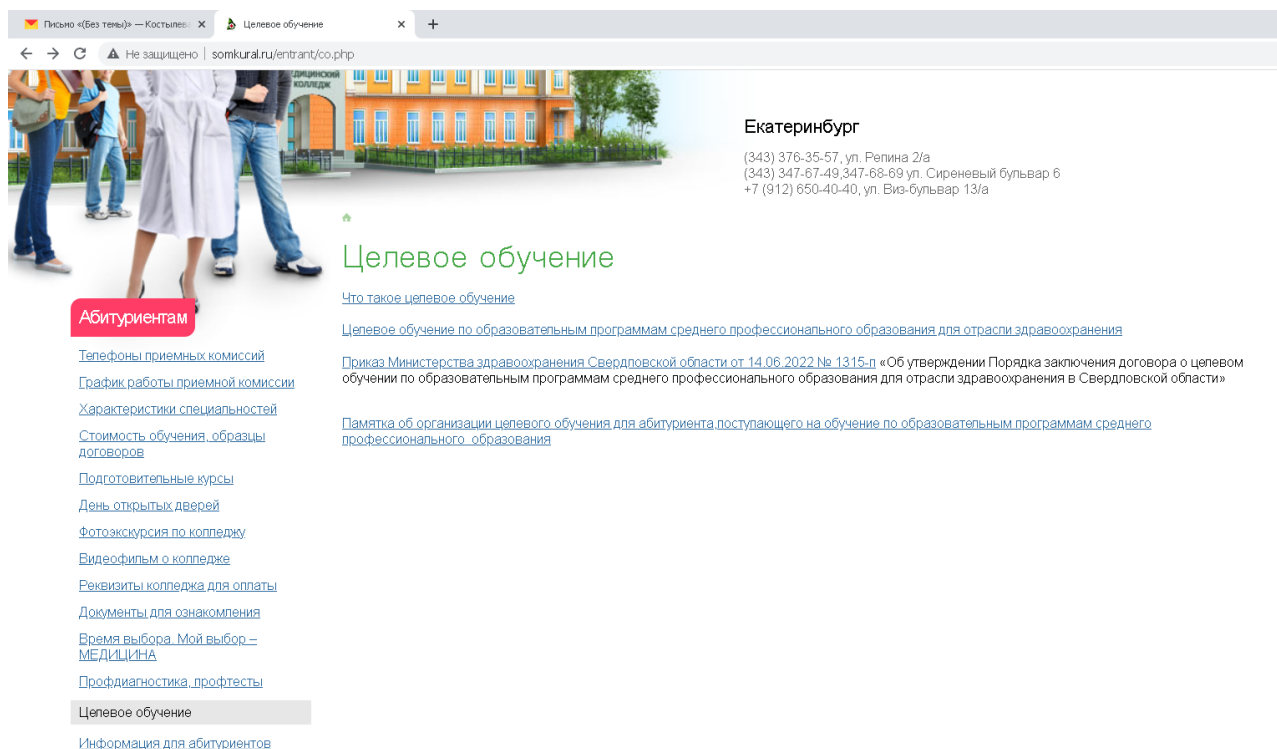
Письмо «(Без темы)» — Костылев ×
Целевое обучение ×
+

Не защищено | somkural.ru/entrant/co.php

ДИЦИНСКИЙ КОЛЛЕДЖ

Екатеринбург

(343) 376-35-57, ул. Репина 2/а
(343) 347-67-49,347-68-69 ул. Сиреневый бульвар 6
+7 (912) 650-40-40, ул. Виз-бульвар 13/а

Целевое обучение

Что такое целевое обучение

Целевое обучение по образовательным программам среднего профессионального образования для отрасли здравоохранения

Приказ Министерства здравоохранения Свердловской области от 14.06.2022 № 1315-п «Об утверждении Порядка заключения договора о целевом обучении по образовательным программам среднего профессионального образования для отрасли здравоохранения в Свердловской области»

Памятка об организации целевого обучения для абитуриента,поступающего на обучение по образовательным программам среднего профессионального образования

Абитуриентам

Телефоны приемных комиссий
График работы приемной комиссии
Характеристики специальностей
Стоимость обучения, образцы договоров
Подготовительные курсы
День открытых дверей
Фотоэкскурсия по колледжу
Видеофильм о колледже
Реквизиты колледжа для оплаты
Документы для ознакомления
Время выбора. Мой выбор – МЕДИЦИНА
Профдиагностика, профтесты
Целевое обучение
Информация для абитуриентов